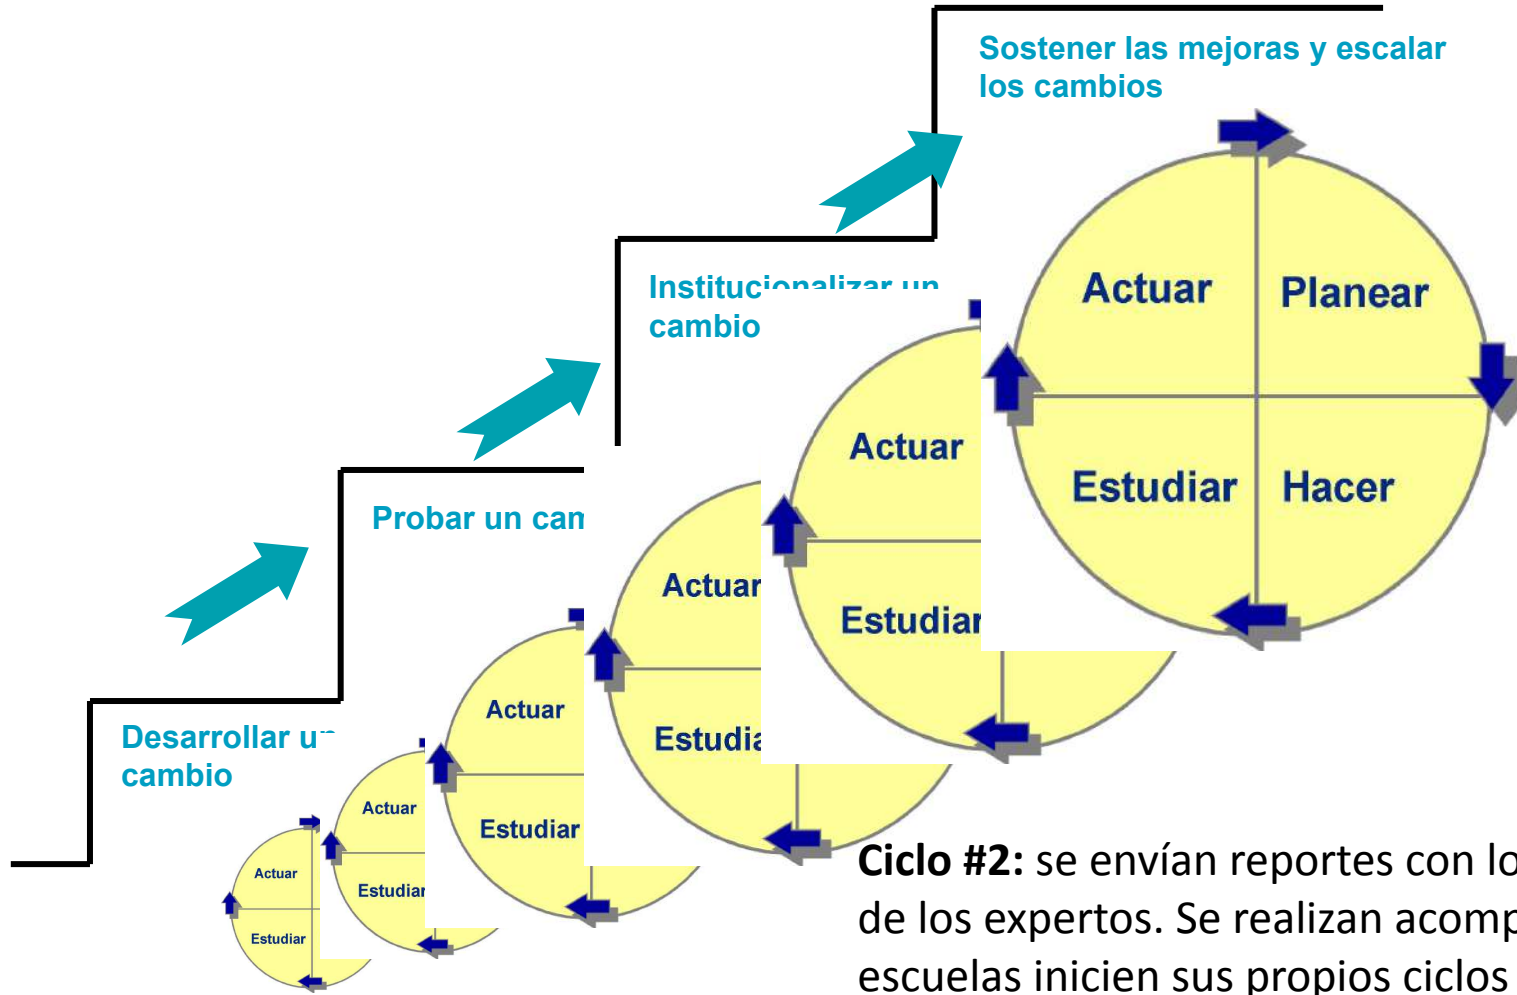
Sostener las mejoras y escalar los cambios

Actuar
Planear
Estudiar
Hacer

Institucionalizar un cambio

Actuar
Estudiar

Probar un can

Actuar
Estudia

Actuar
Estudiar

Desarrollar u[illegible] cambio

Actuar
Estudiar

Actuar
Estudiar

**Ciclo #2:** se envían reportes con lo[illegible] de los expertos. Se realizan acomp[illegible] escuelas inicien sus propios ciclos